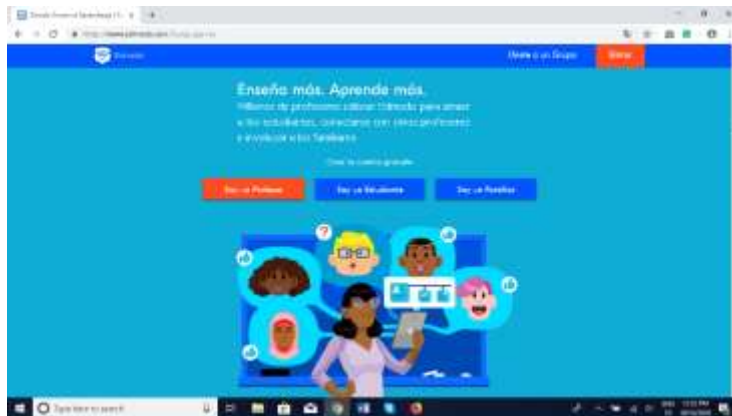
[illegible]

Únete a un Grupo

Entrar

Enseña más. Aprende más.

Millones de profesores utilizan Edmodo para unirse a los estudiantes, conectarse con otros profesores e involucrar a los familiares.

Crear tu cuenta gratuita

Soy un Profesor

Soy un Estudiante

Soy un Familiar

Type here to search